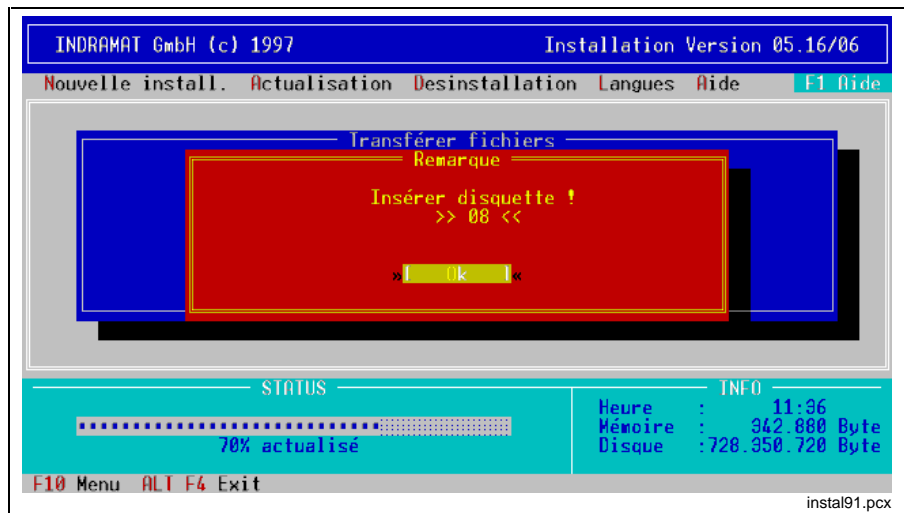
INDRAMAT GmbH (c) 1997 Installation Version 05.16/06

Nouvelle install. Actualisation Desinstallation Langues Aide F1 Aide

Transférer fichiers

Remarque

Insérer disquette !
>> 08 <<

»| Ok |«

STATUS

70% actualisé

INFO

Heure : 11:36
Mémoire : 342.880 Byte
Disque :728.350.720 Byte

F10 Menu ALT F4 Exit

instal91.pcx